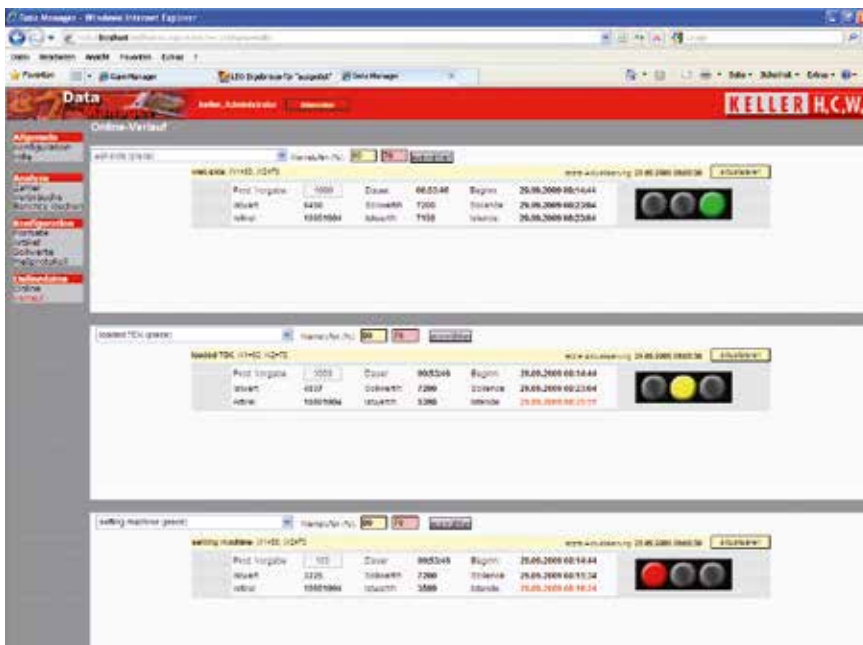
Data Manager - Windows Internet Explorer

Datei Bearbeiten Ansicht Favoriten Extras ?

Favoriten | Data Manager | LEO Ergebnisse für "ausgelost" | Data Manager

Seite · Sicherheit · Extras ·

Data

keller_Administrator | Abmelden

KELLER H.C.W.

Online-Verlauf

Allgemein
Konfiguration
Hilfe

Analyse
Zähler
Verbrauchs
Maschine
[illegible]

Konfiguration
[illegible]
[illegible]
Sollwerte
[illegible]

Datenerfassung
Online
Verlauf

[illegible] | Warnstufen (%): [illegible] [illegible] | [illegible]

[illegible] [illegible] | letzte Aktualisierung 29.09.2009 09:03:30 | aktualisieren

| Prod. Vorgabe | 1000 | Dauer | 00:53:46 | Beginn | 29.09.2009 08:14:44 |
|---|---|---|---|---|---|
| Istwert | 6450 | Sollwerte | 7200 | Sollende | 29.09.2009 09:23:04 |
| Istzeit | 10001004 | Istwerte | 7100 | Istende | 29.09.2009 09:23:04 |

Needed TDK (green) | Warnstufen (%): 90 70 | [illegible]

Needed TDK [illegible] | letzte Aktualisierung 29.09.2009 09:03:30 | aktualisieren

| Prod. Vorgabe | 1000 | Dauer | 00:53:46 | Beginn | 29.09.2009 08:14:44 |
|---|---|---|---|---|---|
| Istwert | 6037 | Sollwerte | 7200 | Sollende | 29.09.2009 09:23:04 |
| Istzeit | 10001004 | Istwerte | 5300 | Istende | 29.09.2009 09:25:15 |

setting machine (green) | Warnstufen (%): 90 70 | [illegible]

setting machine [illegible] | letzte Aktualisierung 29.09.2009 09:03:30 | aktualisieren

| Prod. Vorgabe | 100 | Dauer | 00:53:46 | Beginn | 29.09.2009 08:14:44 |
|---|---|---|---|---|---|
| Istwert | 2225 | Sollwerte | 7200 | Sollende | 29.09.2009 08:13:34 |
| Istzeit | 10001004 | Istwerte | 3500 | Istende | 29.09.2009 08:10:34 |